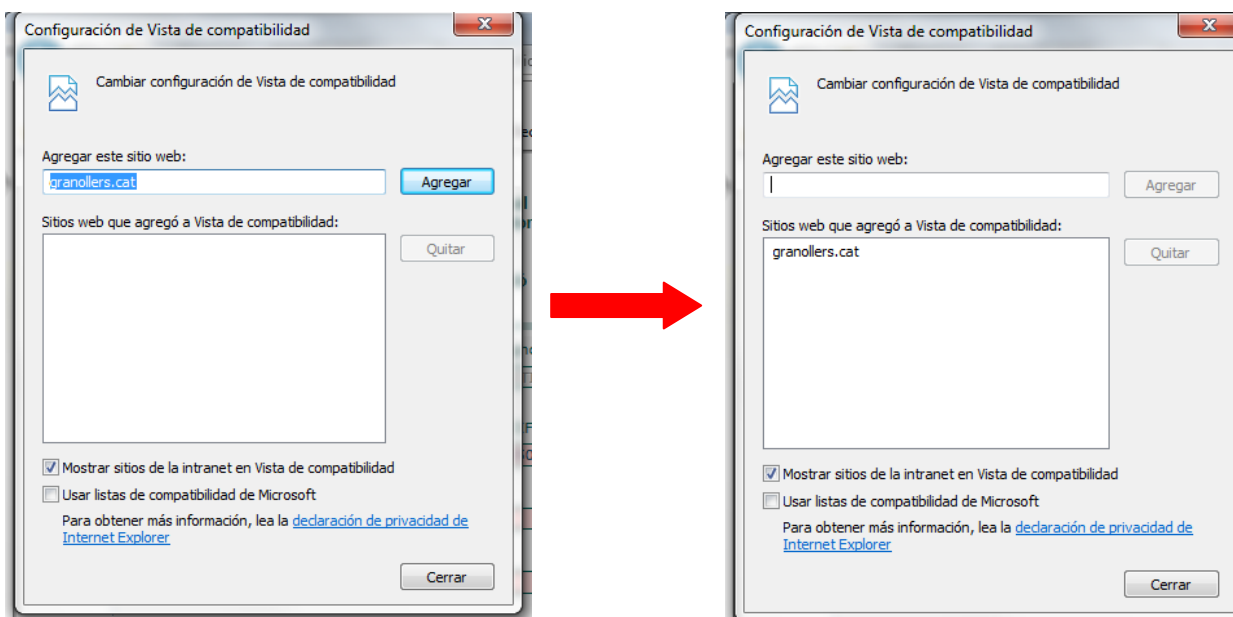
Configuración de Vista de compatibilidad

Cambiar configuración de Vista de compatibilidad

Agregar este sitio web:

granollers.cat

Agregar

Sitios web que agregó a Vista de compatibilidad:

Quitar

Mostrar sitios de la intranet en Vista de compatibilidad

Usar listas de compatibilidad de Microsoft

Para obtener más información, lea la declaración de privacidad de Internet Explorer

Cerrar

Configuración de Vista de compatibilidad

Cambiar configuración de Vista de compatibilidad

Agregar este sitio web:

Agregar

Sitios web que agregó a Vista de compatibilidad:

granollers.cat

Quitar

Mostrar sitios de la intranet en Vista de compatibilidad

Usar listas de compatibilidad de Microsoft

Para obtener más información, lea la declaración de privacidad de Internet Explorer

Cerrar